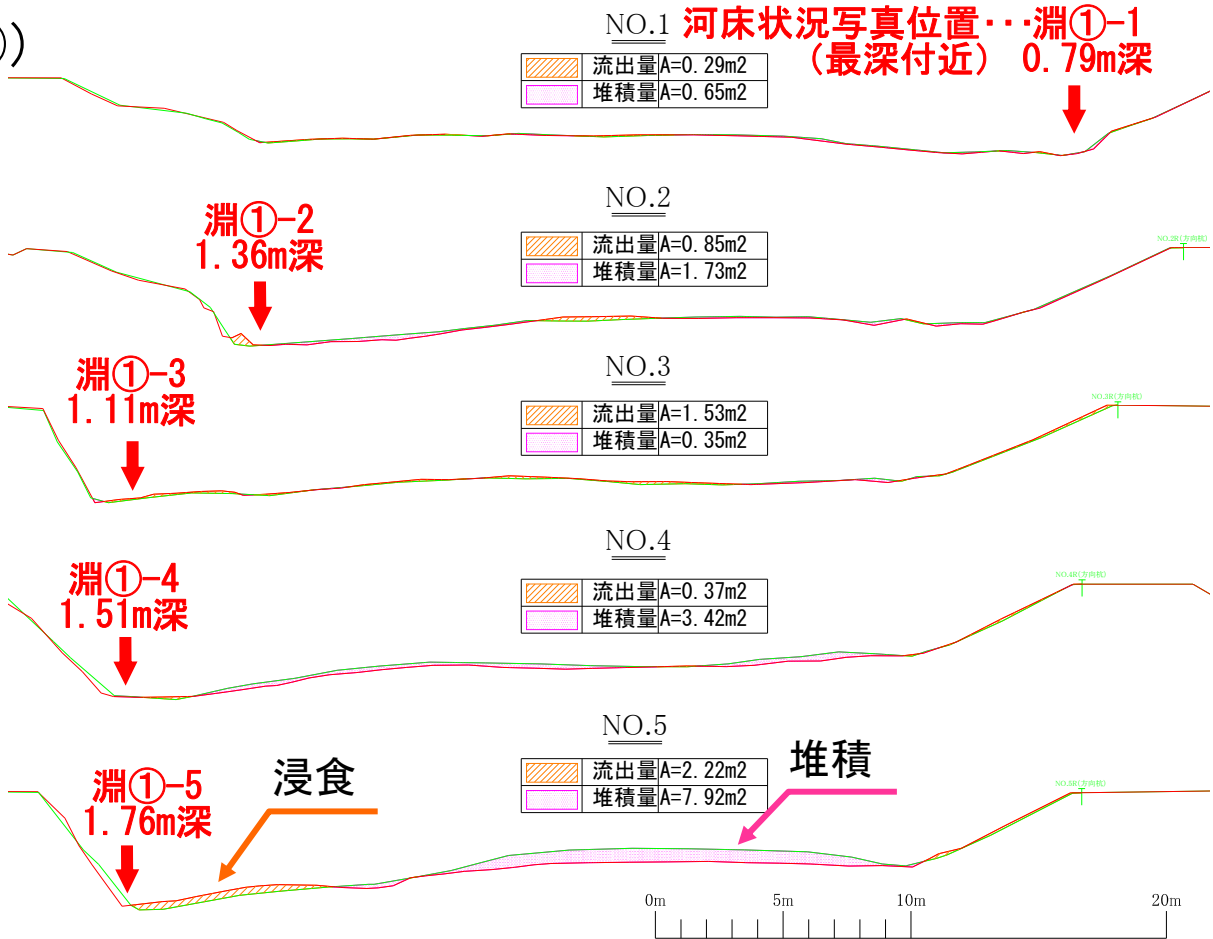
))

NO.1

河床状況写真位置・・・淵①-1
（最深付近） 0.79m深

| | |
|---|---|
| 流出量 | A=0.29m2 |
| 堆積量 | A=0.65m2 |

NO.2

淵①-2
1.36m深

| | |
|---|---|
| 流出量 | A=0.85m2 |
| 堆積量 | A=1.73m2 |

NO.2R(方向杭)

NO.3

淵①-3
1.11m深

| | |
|---|---|
| 流出量 | A=1.53m2 |
| 堆積量 | A=0.35m2 |

NO.3R(方向杭)

NO.4

淵①-4
1.51m深

| | |
|---|---|
| 流出量 | A=0.37m2 |
| 堆積量 | A=3.42m2 |

NO.4R(方向杭)

NO.5

淵①-5
1.76m深

浸食

| | |
|---|---|
| 流出量 | A=2.22m2 |
| 堆積量 | A=7.92m2 |

堆積

NO.5R(方向杭)

0m 5m 10m 20m